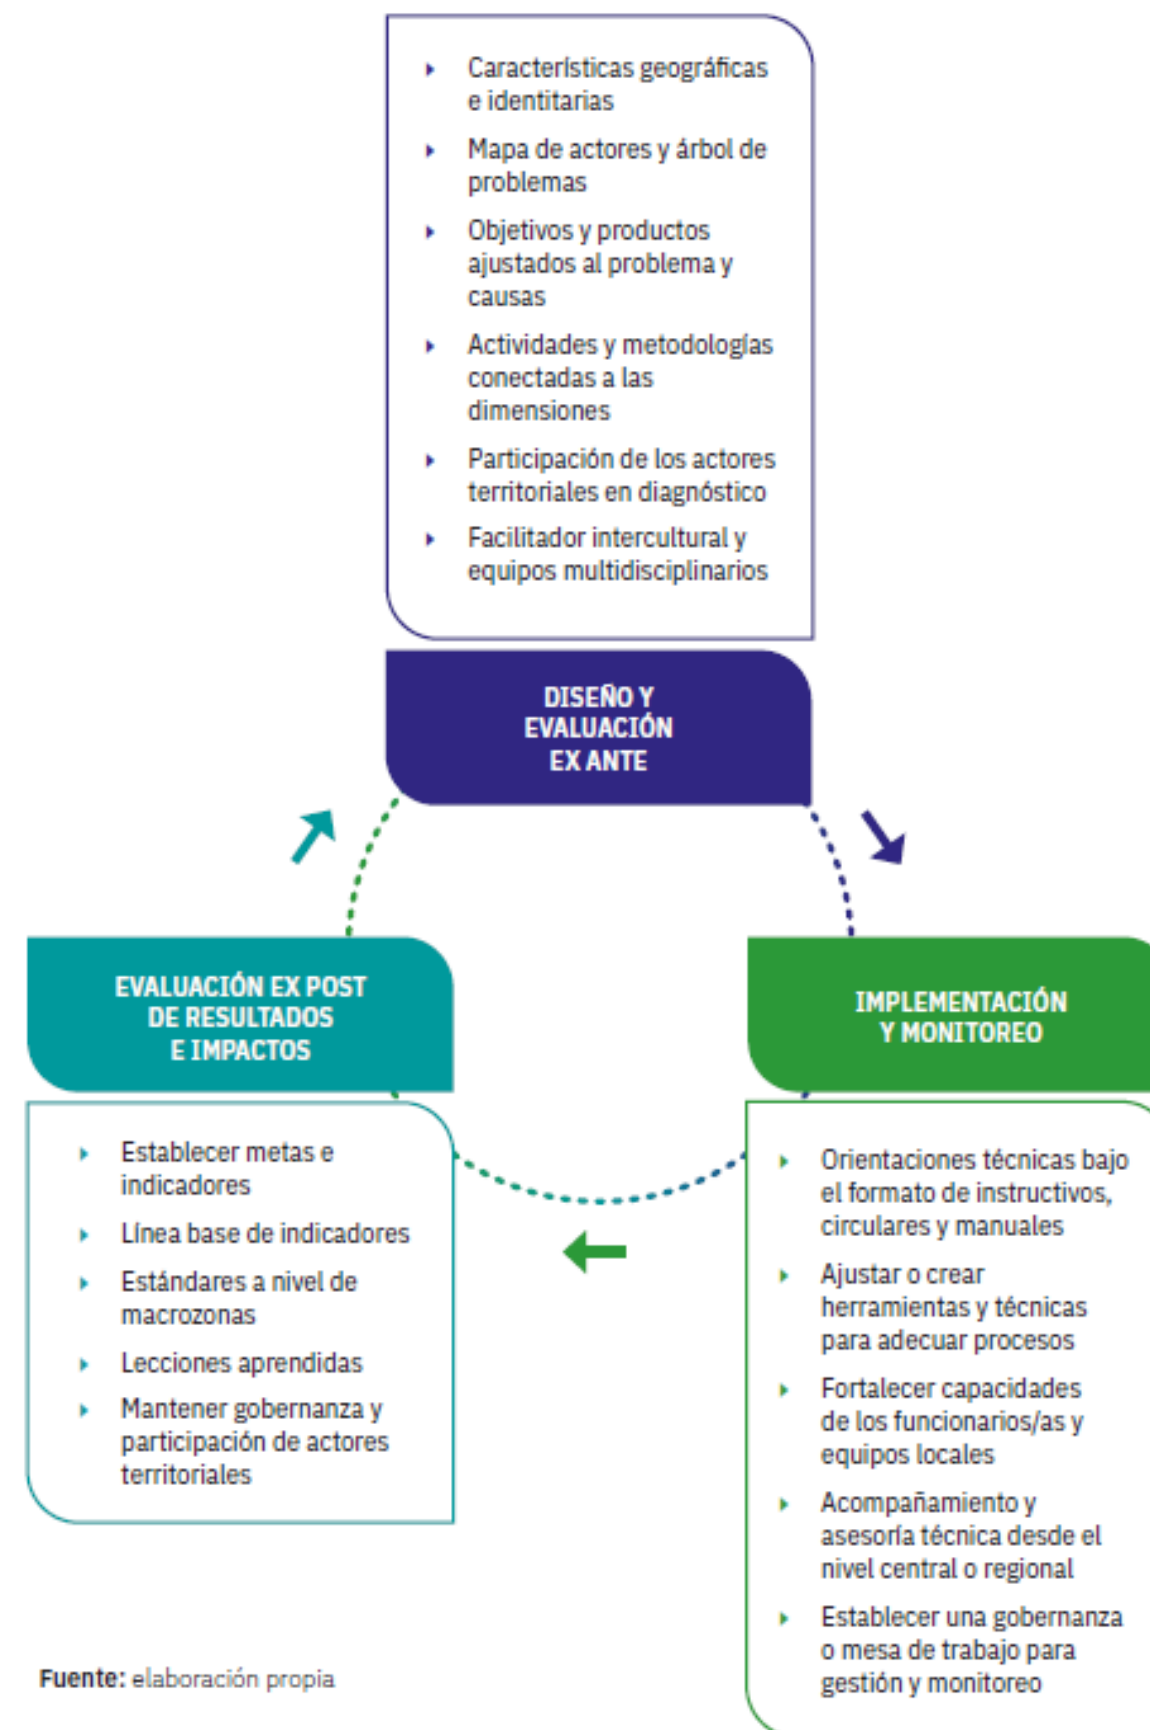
- Características geográficas e identitarias
- Mapa de actores y árbol de problemas
- Objetivos y productos ajustados al problema y causas
- Actividades y metodologías conectadas a las dimensiones
- Participación de los actores territoriales en diagnóstico
- Facilitador intercultural y equipos multidisciplinarios

DISEÑO Y EVALUACIÓN EX ANTE

IMPLEMENTACIÓN Y MONITOREO

- Orientaciones técnicas bajo el formato de instructivos, circulares y manuales
- Ajustar o crear herramientas y técnicas para adecuar procesos
- Fortalecer capacidades de los funcionarios/as y equipos locales
- Acompañamiento y asesoría técnica desde el nivel central o regional
- Establecer una gobernanza o mesa de trabajo para gestión y monitoreo

EVALUACIÓN EX POST DE RESULTADOS E IMPACTOS

- Establecer metas e indicadores
- Línea base de indicadores
- Estándares a nivel de macrozonas
- Lecciones aprendidas
- Mantener gobernanza y participación de actores territoriales

Fuente: elaboración propia